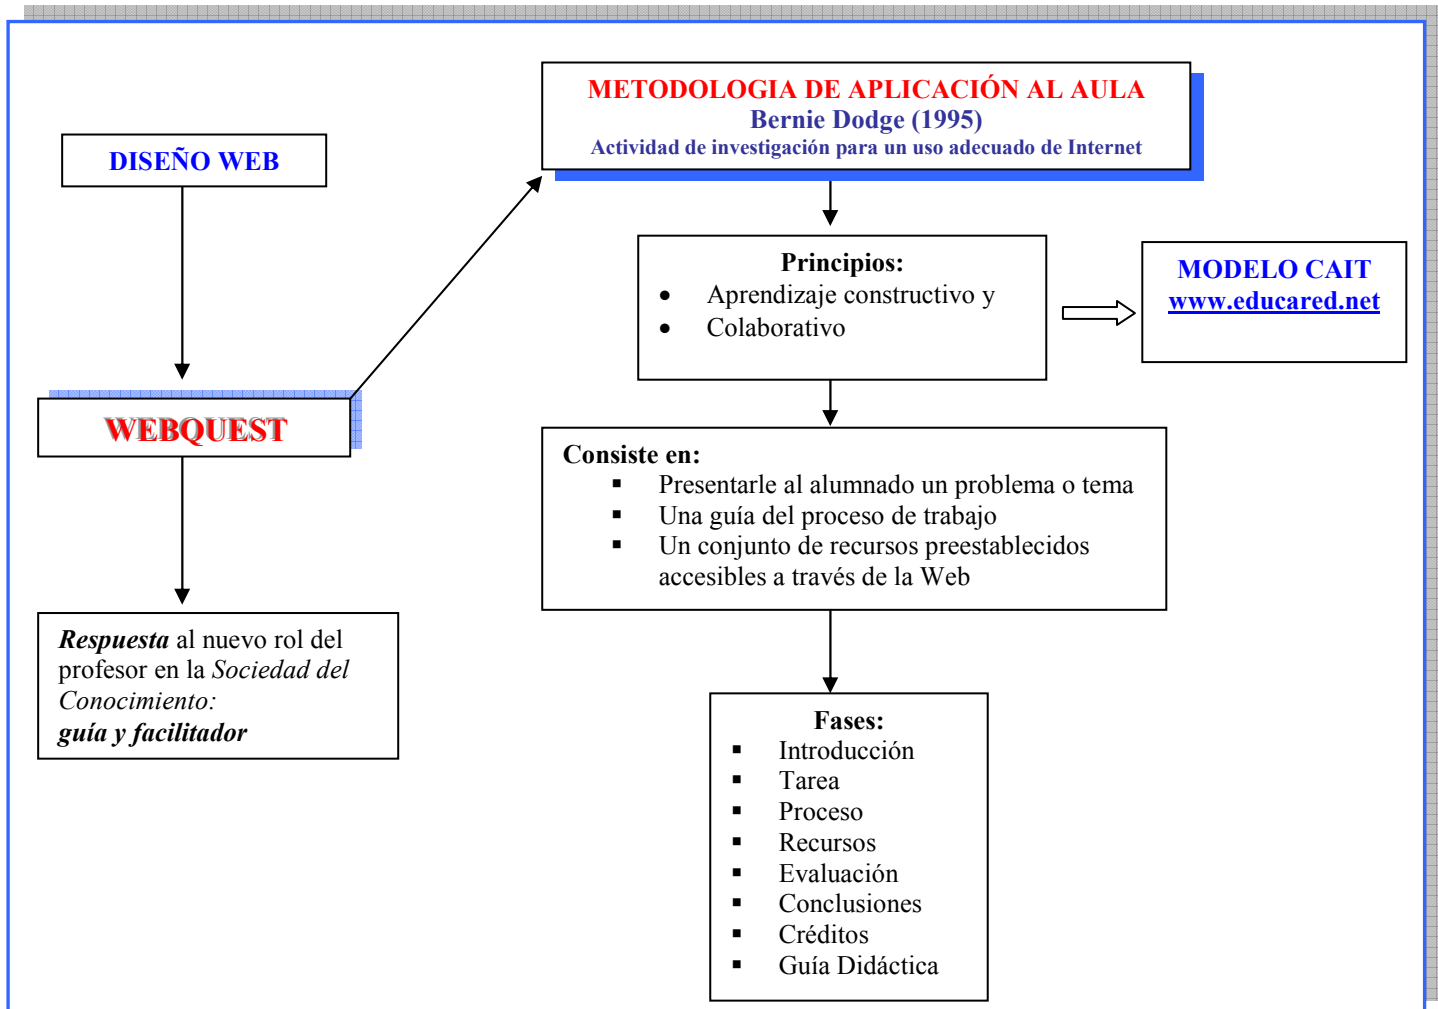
DISEÑO WEB

WEBQUEST

***Respuesta*** al nuevo rol del profesor en la *Sociedad del Conocimiento:*
***guía y facilitador***

METODOLOGIA DE APLICACIÓN AL AULA
Bernie Dodge (1995)
Actividad de investigación para un uso adecuado de Internet

Principios:
- Aprendizaje constructivo y
- Colaborativo

MODELO CAIT
www.educared.net

Consiste en:
- Presentarle al alumnado un problema o tema
- Una guía del proceso de trabajo
- Un conjunto de recursos preestablecidos accesibles a través de la Web

Fases:
- Introducción
- Tarea
- Proceso
- Recursos
- Evaluación
- Conclusiones
- Créditos
- Guía Didáctica